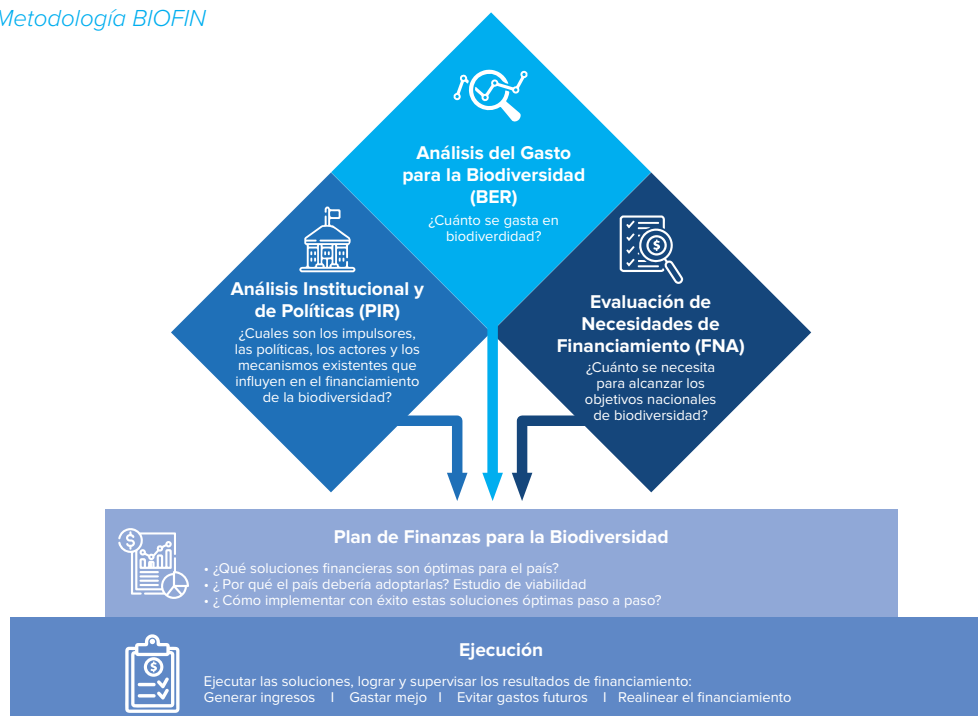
Metodología BIOFIN

Análisis del Gasto para la Biodiversidad (BER)
¿Cuánto se gasta en biodiverdidad?

Análisis Institucional y de Políticas (PIR)
¿Cuales son los impulsores, las políticas, los actores y los mecanismos existentes que influyen en el financiamiento de la biodiversidad?

Evaluación de Necesidades de Financiamiento (FNA)
¿Cuánto se necesita para alcanzar los objetivos nacionales de biodiversidad?

Plan de Finanzas para la Biodiversidad
• ¿Qué soluciones financieras son óptimas para el país?
• ¿ Por qué el país debería adoptarlas? Estudio de viabilidad
• ¿ Cómo implementar con éxito estas soluciones óptimas paso a paso?

Ejecución
Ejecutar las soluciones, lograr y supervisar los resultados de financiamiento:
Generar ingresos I Gastar mejo I Evitar gastos futuros I Realinear el financiamiento